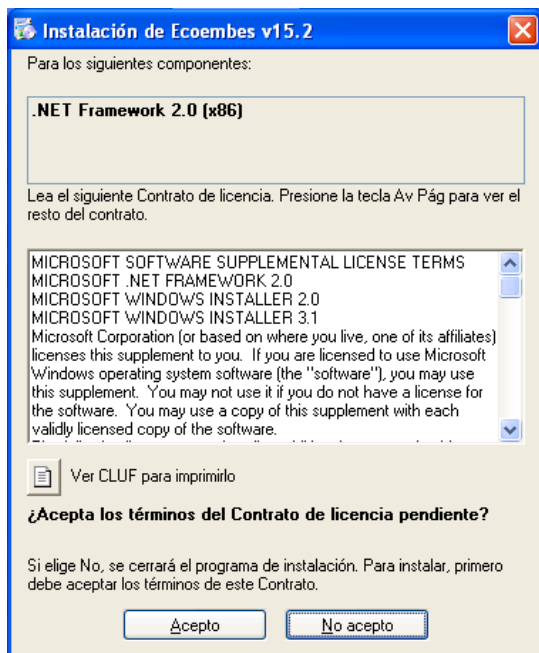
Instalación de Ecoembes v15.2

Para los siguientes componentes:

.NET Framework 2.0 (x86)

Lea el siguiente Contrato de licencia. Presione la tecla Av Pág para ver el resto del contrato.

MICROSOFT SOFTWARE SUPPLEMENTAL LICENSE TERMS
MICROSOFT .NET FRAMEWORK 2.0
MICROSOFT WINDOWS INSTALLER 2.0
MICROSOFT WINDOWS INSTALLER 3.1
Microsoft Corporation (or based on where you live, one of its affiliates) licenses this supplement to you. If you are licensed to use Microsoft Windows operating system software (the "software"), you may use this supplement. You may not use it if you do not have a license for the software. You may use a copy of this supplement with each validly licensed copy of the software.
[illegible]

Ver CLUF para imprimirlo

¿Acepta los términos del Contrato de licencia pendiente?

Si elige No, se cerrará el programa de instalación. Para instalar, primero debe aceptar los términos de este Contrato.

Acepto

No acepto